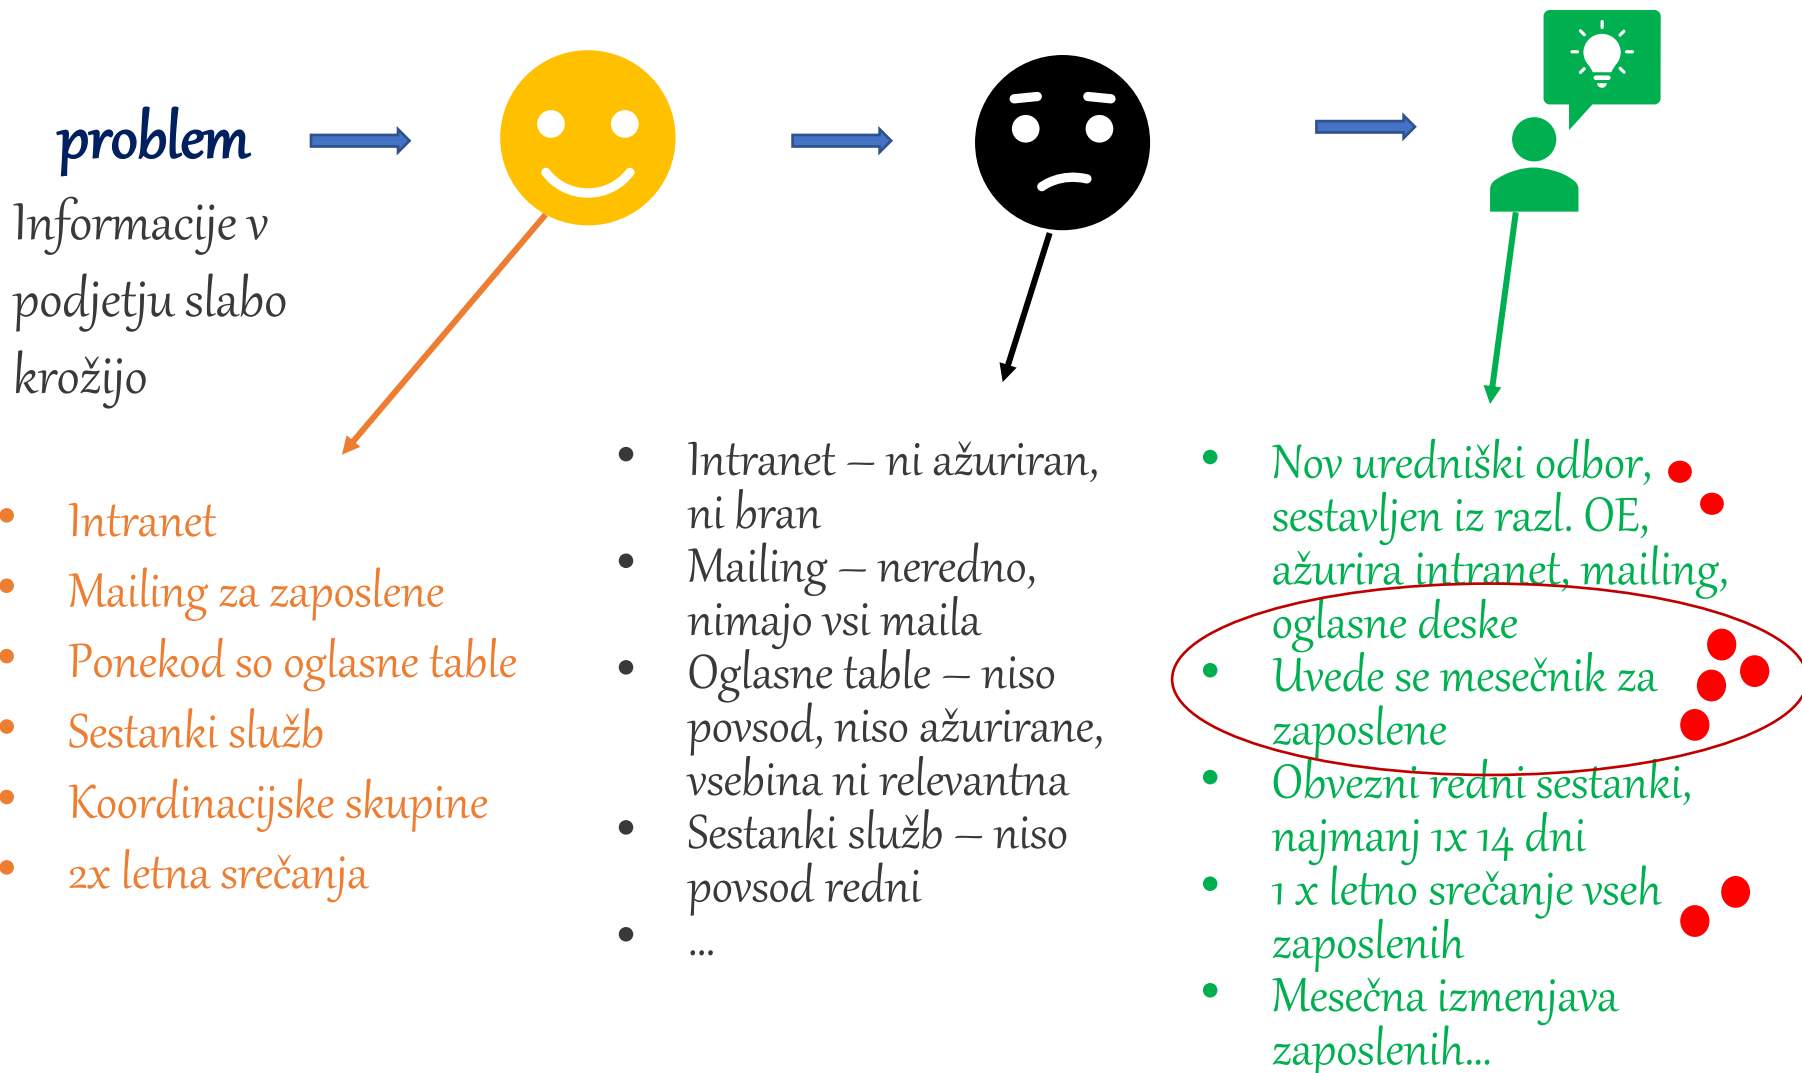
problem

Informacije v podjetju slabo krožijo

- Intranet
- Mailing za zaposlene
- Ponekod so oglasne table
- Sestanki služb
- Koordinacijske skupine
- 2x letna srečanja

- Intranet – ni ažuriran, ni bran
- Mailing – neredno, nimajo vsi maila
- Oglasne table – niso povsod, niso ažurirane, vsebina ni relevantna
- Sestanki služb – niso povsod redni
- ...

- Nov uredniški odbor, sestavljen iz razl. OE, ažurira intranet, mailing, oglasne deske
- Uvede se mesečnik za zaposlene
- Obvezni redni sestanki, najmanj 1x 14 dni
- 1 x letno srečanje vseh zaposlenih
- Mesečna izmenjava zaposlenih...